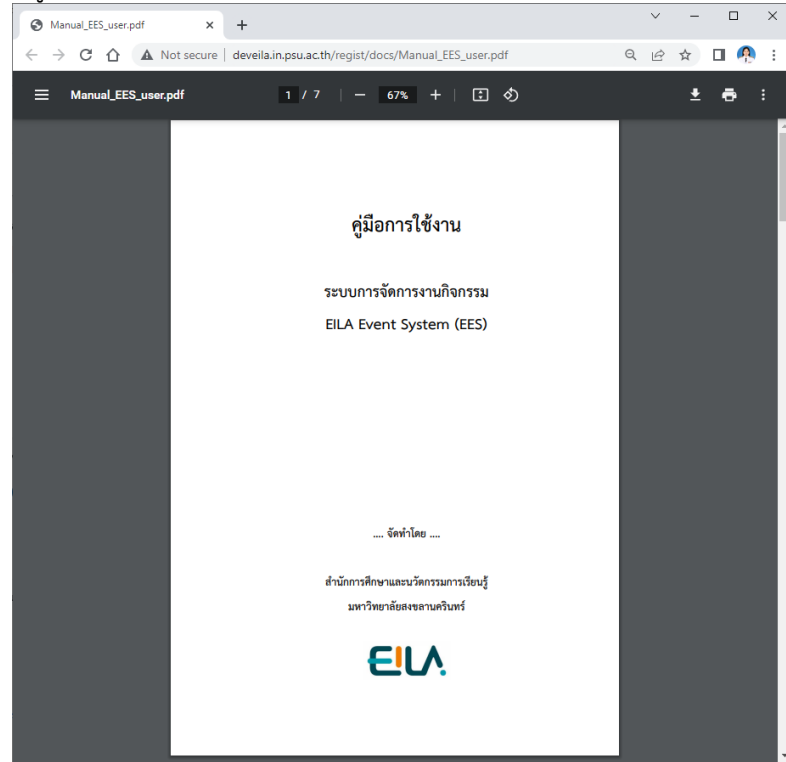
Manual_EES_user.pdf ×
+
Not secure | deveila.in.psu.ac.th/regist/docs/Manual_EES_user.pdf
Manual_EES_user.pdf
1 / 7
67%

คู่มือการใช้งาน

ระบบการจัดการงานกิจกรรม

EILA Event System (EES)

.... จัดทำโดย ....

สำนักการศึกษาและนวัตกรรมการเรียนรู้

มหาวิทยาลัยสงขลานครินทร์

EILA